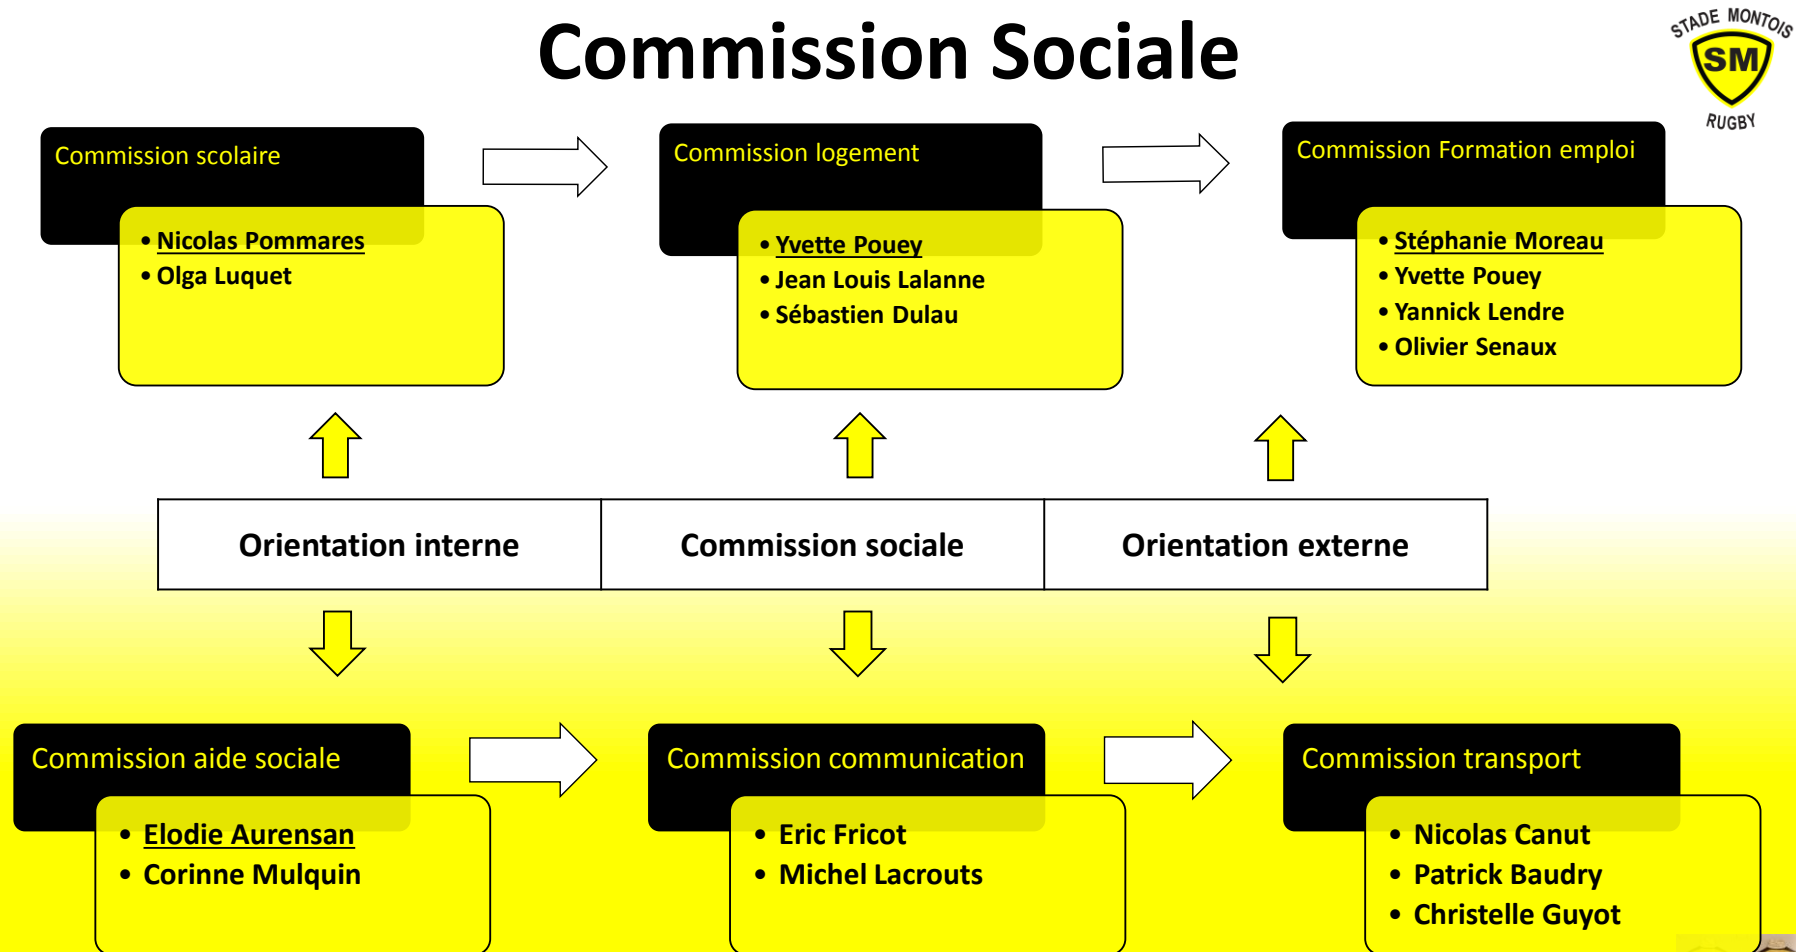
Commission Sociale

STADE MONTOIS
SM
RUGBY

Commission scolaire
- Nicolas Pommares
- Olga Luquet

Commission logement
- Yvette Pouey
- Jean Louis Lalanne
- Sébastien Dulau

Commission Formation emploi
- Stéphanie Moreau
- Yvette Pouey
- Yannick Lendre
- Olivier Senaux

| Orientation interne | Commission sociale | Orientation externe |
|---|---|---|

Commission aide sociale
- Elodie Aurensan
- Corinne Mulquin

Commission communication
- Eric Fricot
- Michel Lacrouts

Commission transport
- Nicolas Canut
- Patrick Baudry
- Christelle Guyot